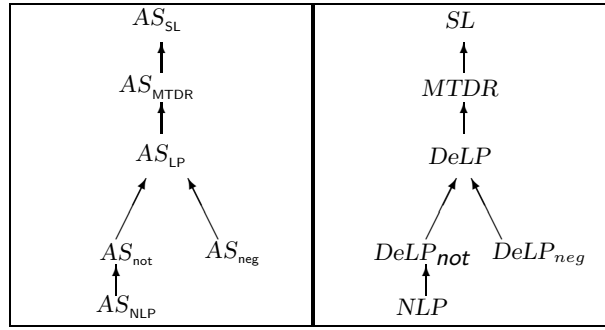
| $AS_{\mathsf{SL}}$ | $SL$ |
|---|---|
| $AS_{\mathsf{MTDR}}$ | $MTDR$ |
| $AS_{\mathsf{LP}}$ | $DeLP$ |
| $AS_{\mathsf{not}}$ $AS_{\mathsf{neg}}$ | $DeLP_{\textbf{not}}$ $DeLP_{neg}$ |
| $AS_{\mathsf{NLP}}$ | $NLP$ |